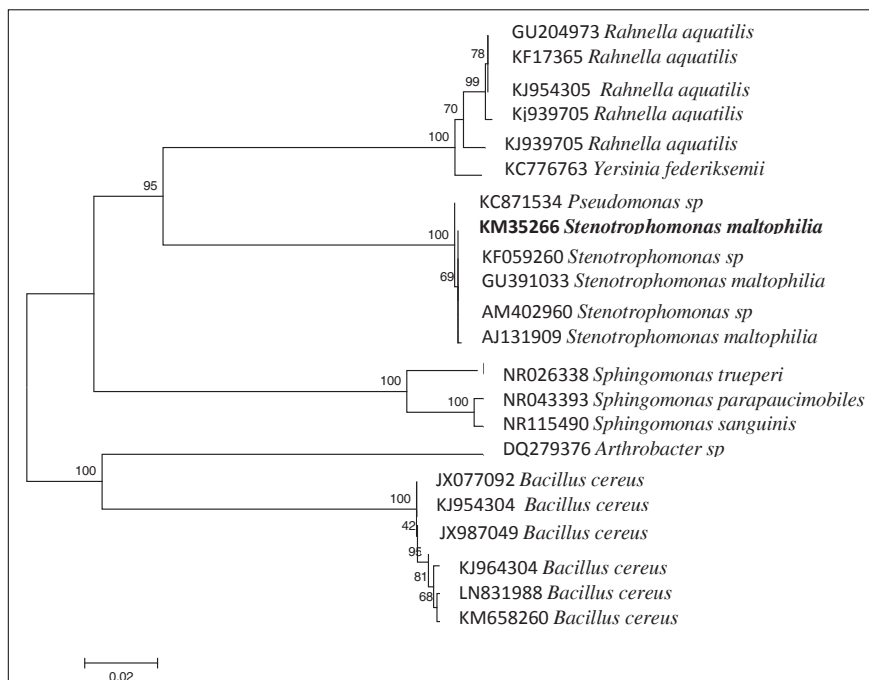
GU204973 Rahnella aquatilis
78
KF17365 Rahnella aquatilis
99
KJ954305 Rahnella aquatilis
70
Kj939705 Rahnella aquatilis
100
KJ939705 Rahnella aquatilis
KC776763 Yersinia federiksemii
95
KC871534 Pseudomonas sp
KM35266 Stenotrophomonas maltophilia
100
KF059260 Stenotrophomonas sp
69
GU391033 Stenotrophomonas maltophilia
AM402960 Stenotrophomonas sp
AJ131909 Stenotrophomonas maltophilia
NR026338 Sphingomonas trueperi
100
100
NR043393 Sphingomonas parapaucimobiles
NR115490 Sphingomonas sanguinis
DQ279376 Arthrobacter sp
100
JX077092 Bacillus cereus
100
KJ954304 Bacillus cereus
42
JX987049 Bacillus cereus
96
KJ964304 Bacillus cereus
81
LN831988 Bacillus cereus
68
KM658260 Bacillus cereus
0.02